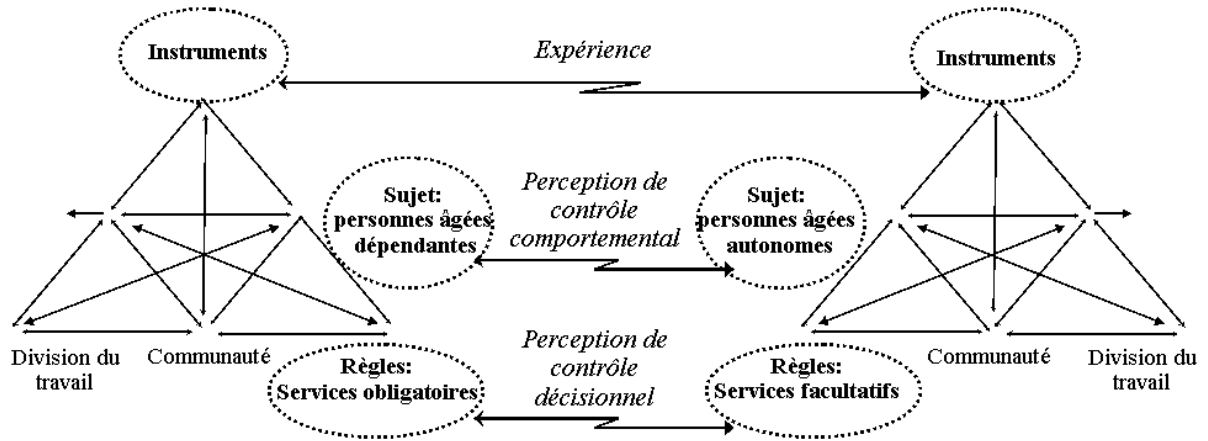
Instruments

Expérience

Instruments

Sujet: personnes âgées dépendantes

Perception de contrôle comportemental

Sujet: personnes âgées autonomes

Division du travail

Communauté

Règles: Services obligatoires

Perception de contrôle décisionnel

Règles: Services facultatifs

Communauté

Division du travail